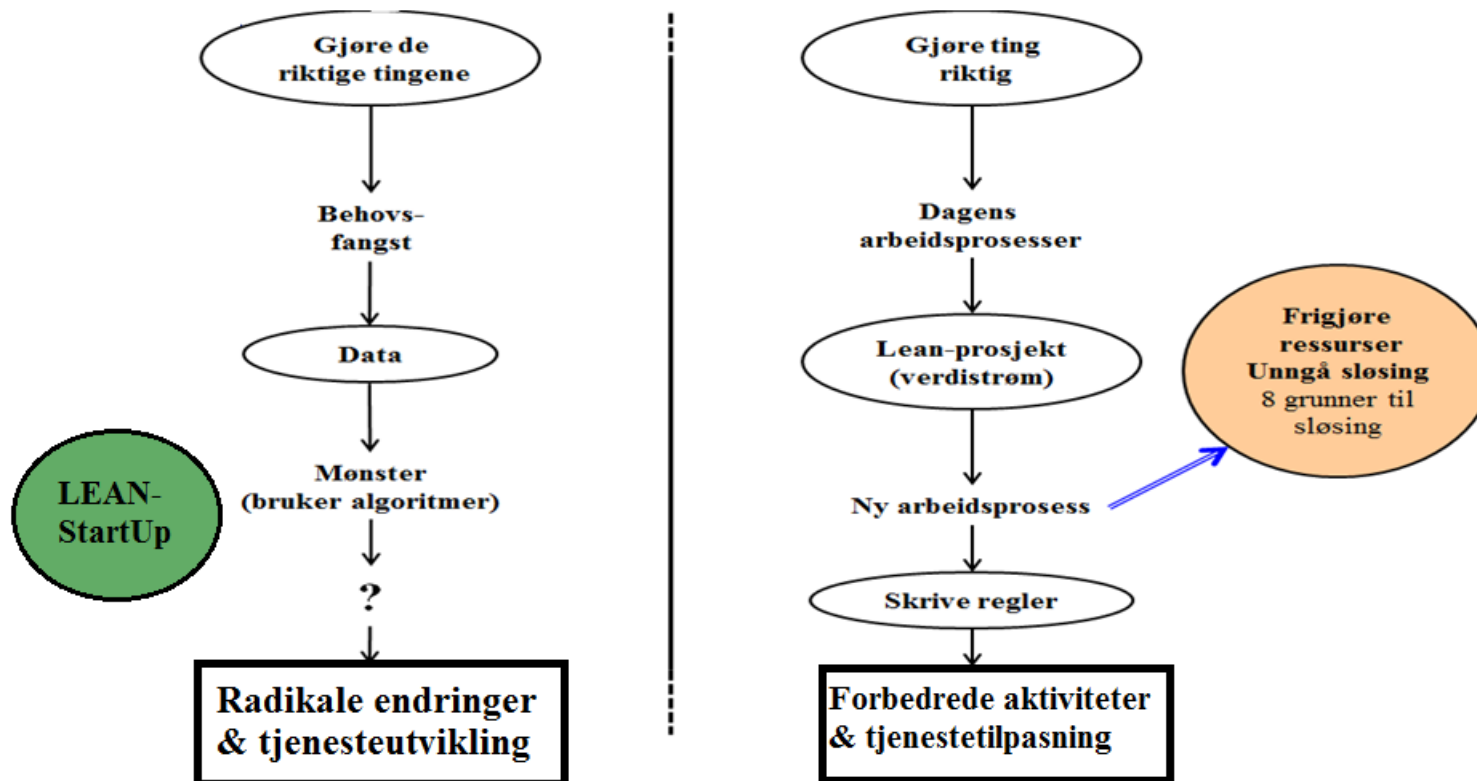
Gjøre de riktige tingene

Behovsfangst

Data

Mønster (bruker algoritmer)

?

Radikale endringer & tjenesteutvikling

LEAN-StartUp

Gjøre ting riktig

Dagens arbeidsprosesser

Lean-prosjekt (verdistrøm)

Ny arbeidsprosess

Skrive regler

Forbedrede aktiviteter & tjenestetilpasning

Frigjøre ressurser
Unngå sløsing
8 grunner til sløsing